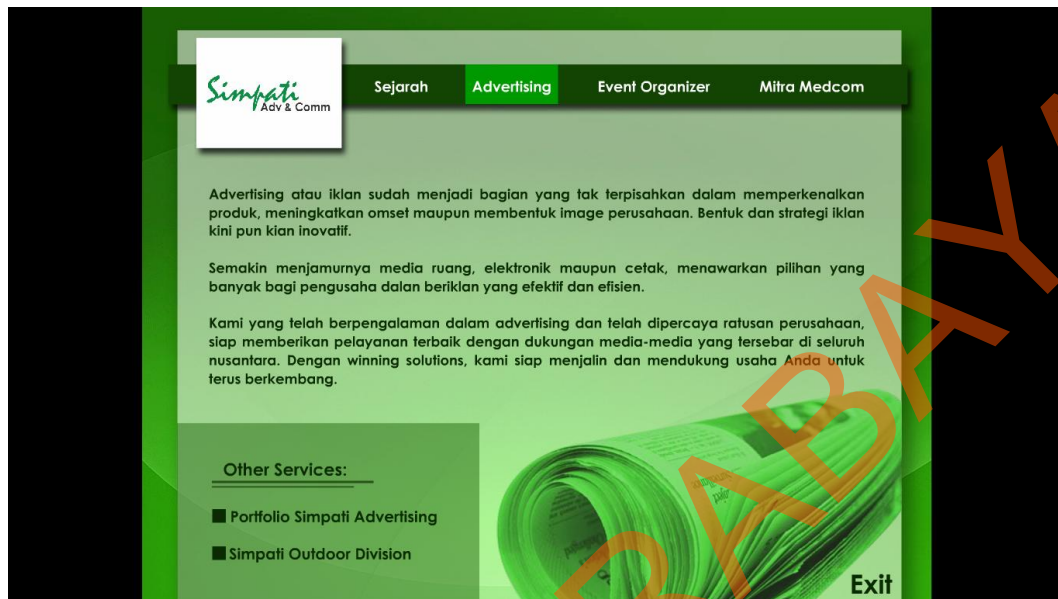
Simpati
Adv & Comm

Sejarah Advertising Event Organizer Mitra Medcom

Advertising atau iklan sudah menjadi bagian yang tak terpisahkan dalam memperkenalkan produk, meningkatkan omset maupun membentuk image perusahaan. Bentuk dan strategi iklan kini pun kian inovatif.

Semakin menjamurnya media ruang, elektronik maupun cetak, menawarkan pilihan yang banyak bagi pengusaha dalan beriklan yang efektif dan efisien.

Kami yang telah berpengalaman dalam advertising dan telah dipercaya ratusan perusahaan, siap memberikan pelayanan terbaik dengan dukungan media-media yang tersebar di seluruh nusantara. Dengan winning solutions, kami siap menjalin dan mendukung usaha Anda untuk terus berkembang.

Other Services:

Portfolio Simpati Advertising

Simpati Outdoor Division

Exit

RABAYA